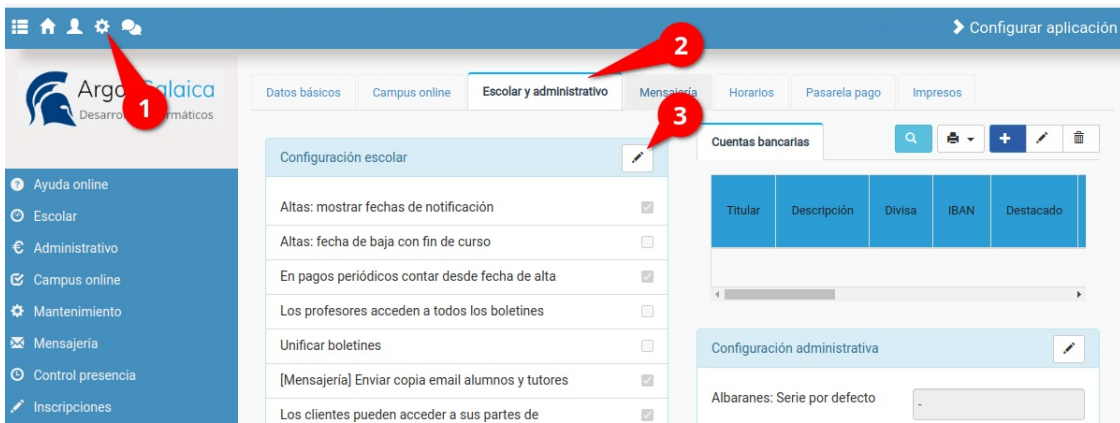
Configurar aplicación

Argo Galaica
Desarrollos Informáticos

1

2

3

Datos básicos | Campus online | Escolar y administrativo | Mensajería | Horarios | Pasarela pago | Impresos

Ayuda online
Escolar
Administrativo
Campus online
Mantenimiento
Mensajería
Control presencia
Inscripciones

Configuración escolar

Altas: mostrar fechas de notificación
Altas: fecha de baja con fin de curso
En pagos periódicos contar desde fecha de alta
Los profesores acceden a todos los boletines
Unificar boletines
[Mensajería] Enviar copia email alumnos y tutores
Los clientes pueden acceder a sus partes de

Cuentas bancarias

| Titular | Descripción | Divisa | IBAN | Destacado |
|---|---|---|---|---|

Configuración administrativa

Albaranes: Serie por defecto
-